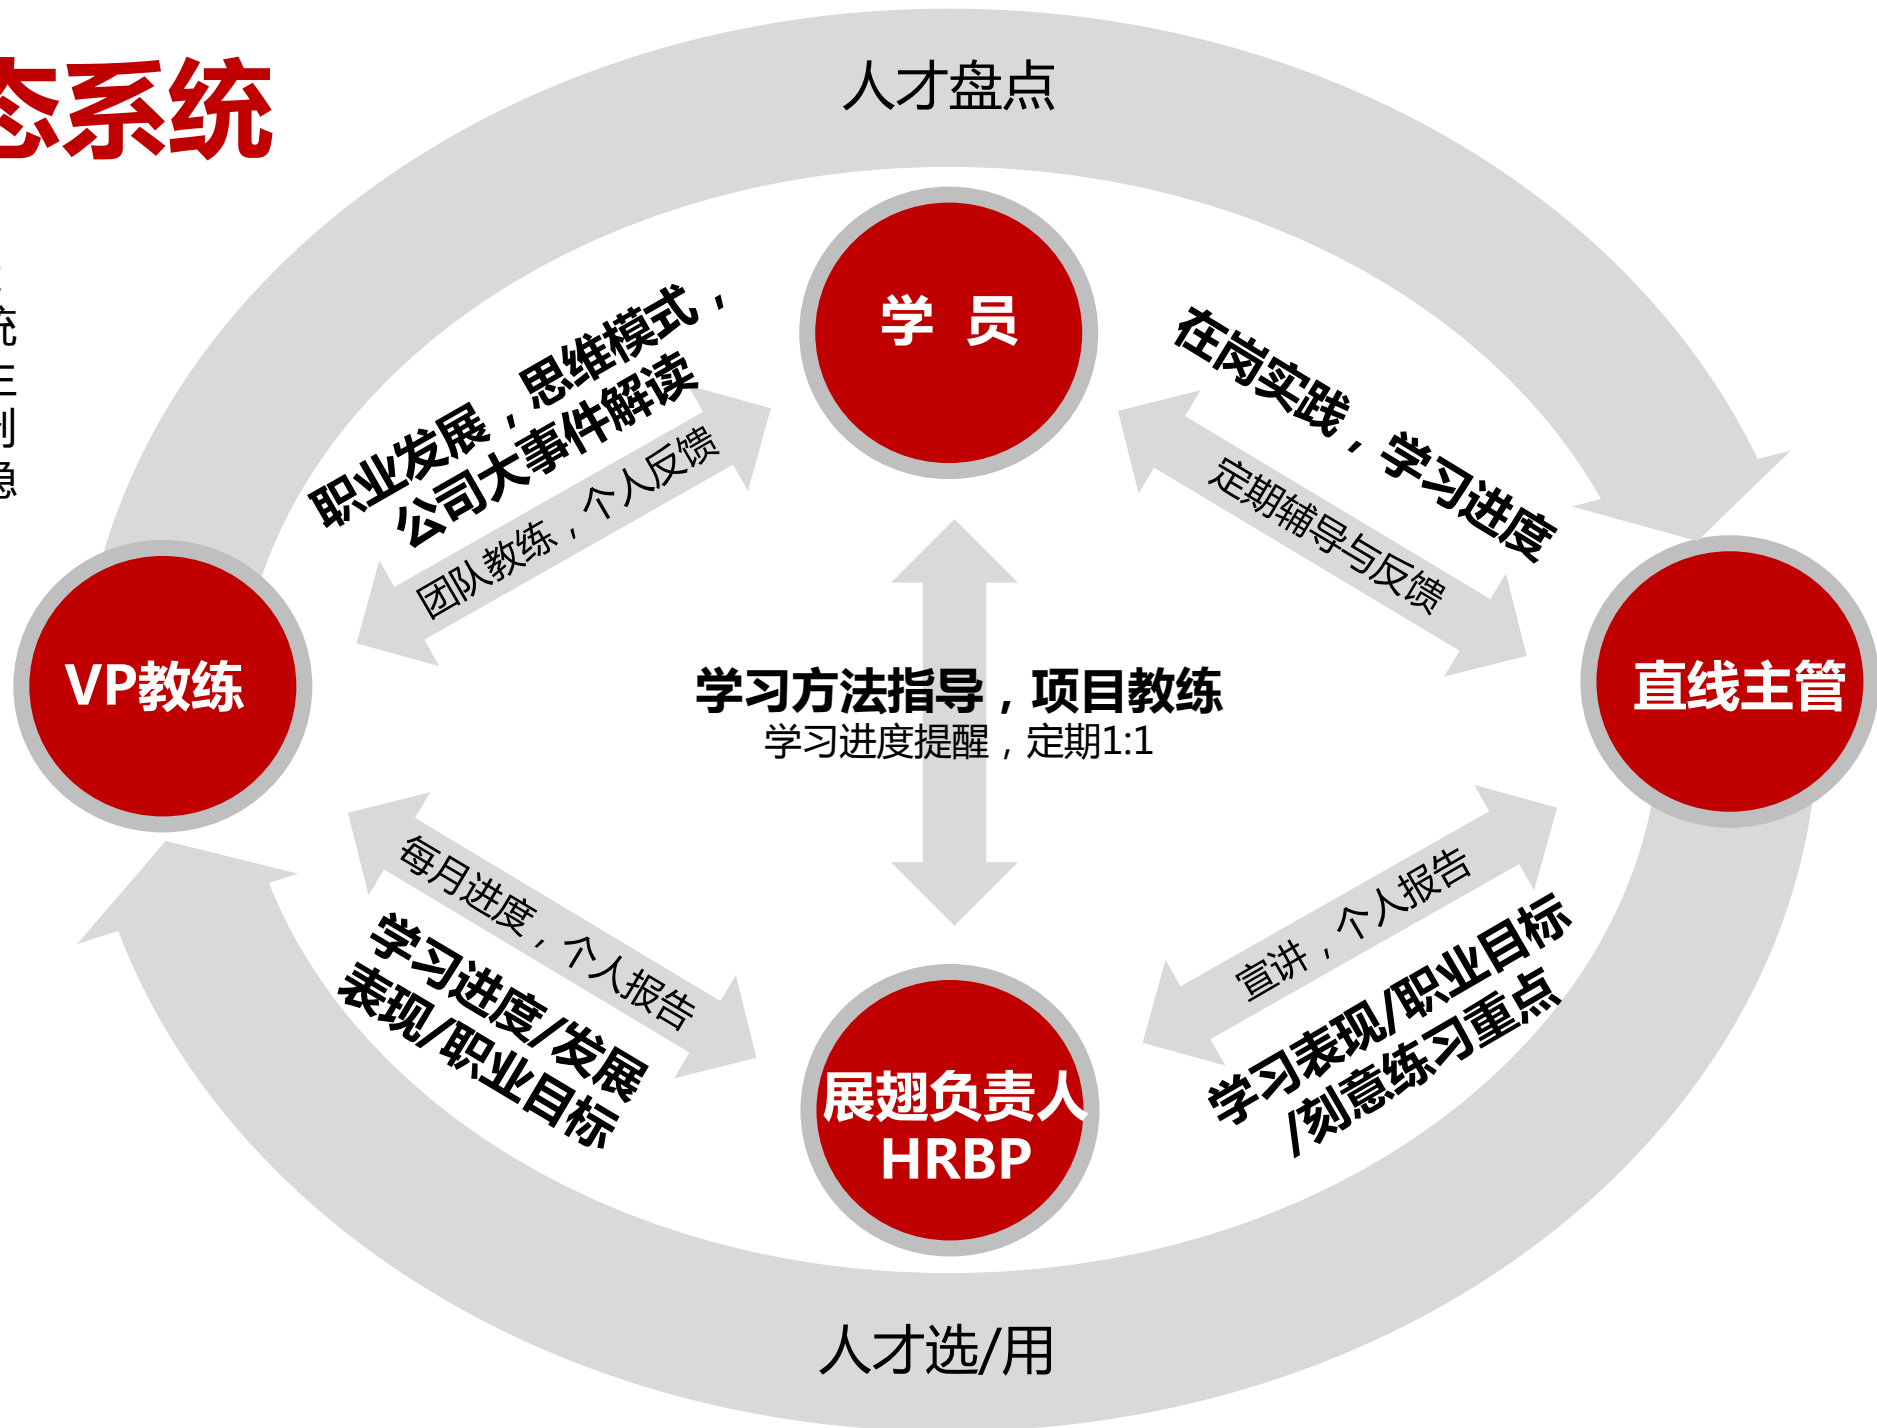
态系统

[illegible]
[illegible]
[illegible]
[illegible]
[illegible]

人才盘点

学 员

职业发展，思维模式，公司大事件解读

团队教练，个人反馈

在岗实践，学习进度

定期辅导与反馈

VP教练

学习方法指导，项目教练
学习进度提醒，定期1:1

直线主管

每月进度，个人报告

学习进度/发展表现/职业目标

宣讲，个人报告

学习表现/职业目标/刻意练习重点

展翅负责人
HRBP

人才选/用